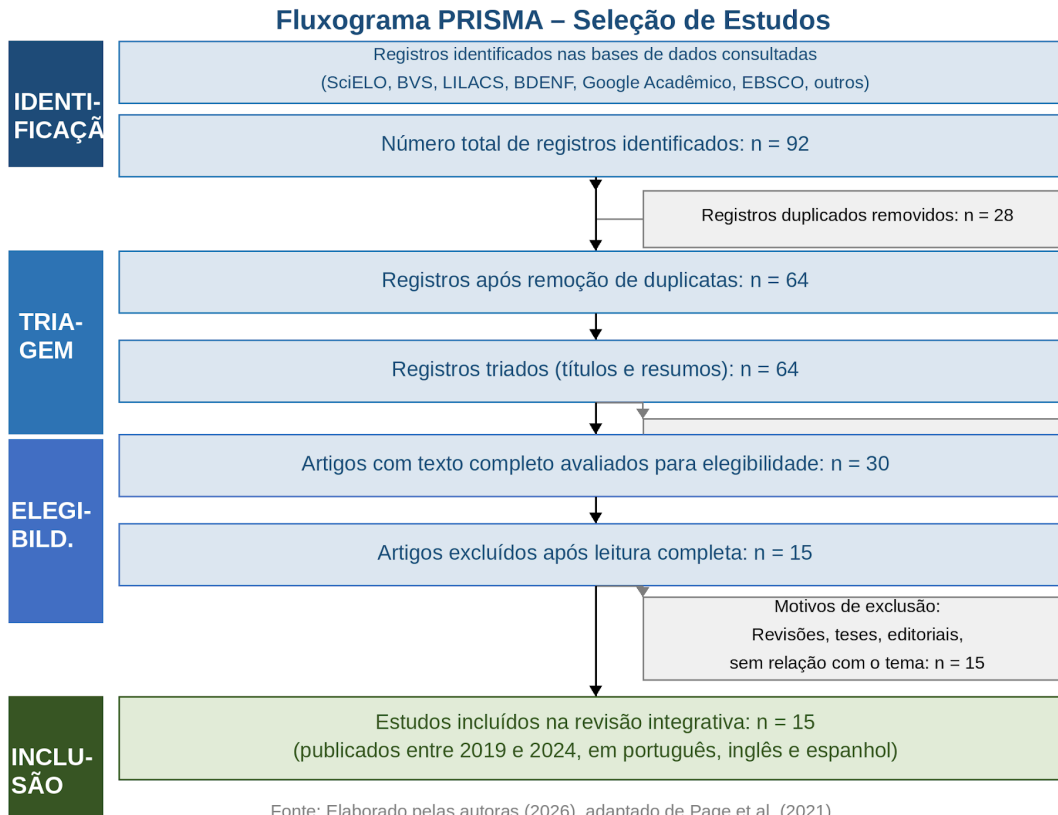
Fluxograma PRISMA – Seleção de Estudos

IDENTIFICAÇÃ

Registros identificados nas bases de dados consultadas (SciELO, BVS, LILACS, BDENF, Google Acadêmico, EBSCO, outros)

Número total de registros identificados: n = 92

Registros duplicados removidos: n = 28

TRIAGEM

Registros após remoção de duplicatas: n = 64

Registros triados (títulos e resumos): n = 64

ELEGIBILD.

Artigos com texto completo avaliados para elegibilidade: n = 30

Artigos excluídos após leitura completa: n = 15

Motivos de exclusão: Revisões, teses, editoriais, sem relação com o tema: n = 15

INCLUSÃO

Estudos incluídos na revisão integrativa: n = 15 (publicados entre 2019 e 2024, em português, inglês e espanhol)

Fonte: Elaborado pelas autoras (2026), adaptado de Page et al. (2021)